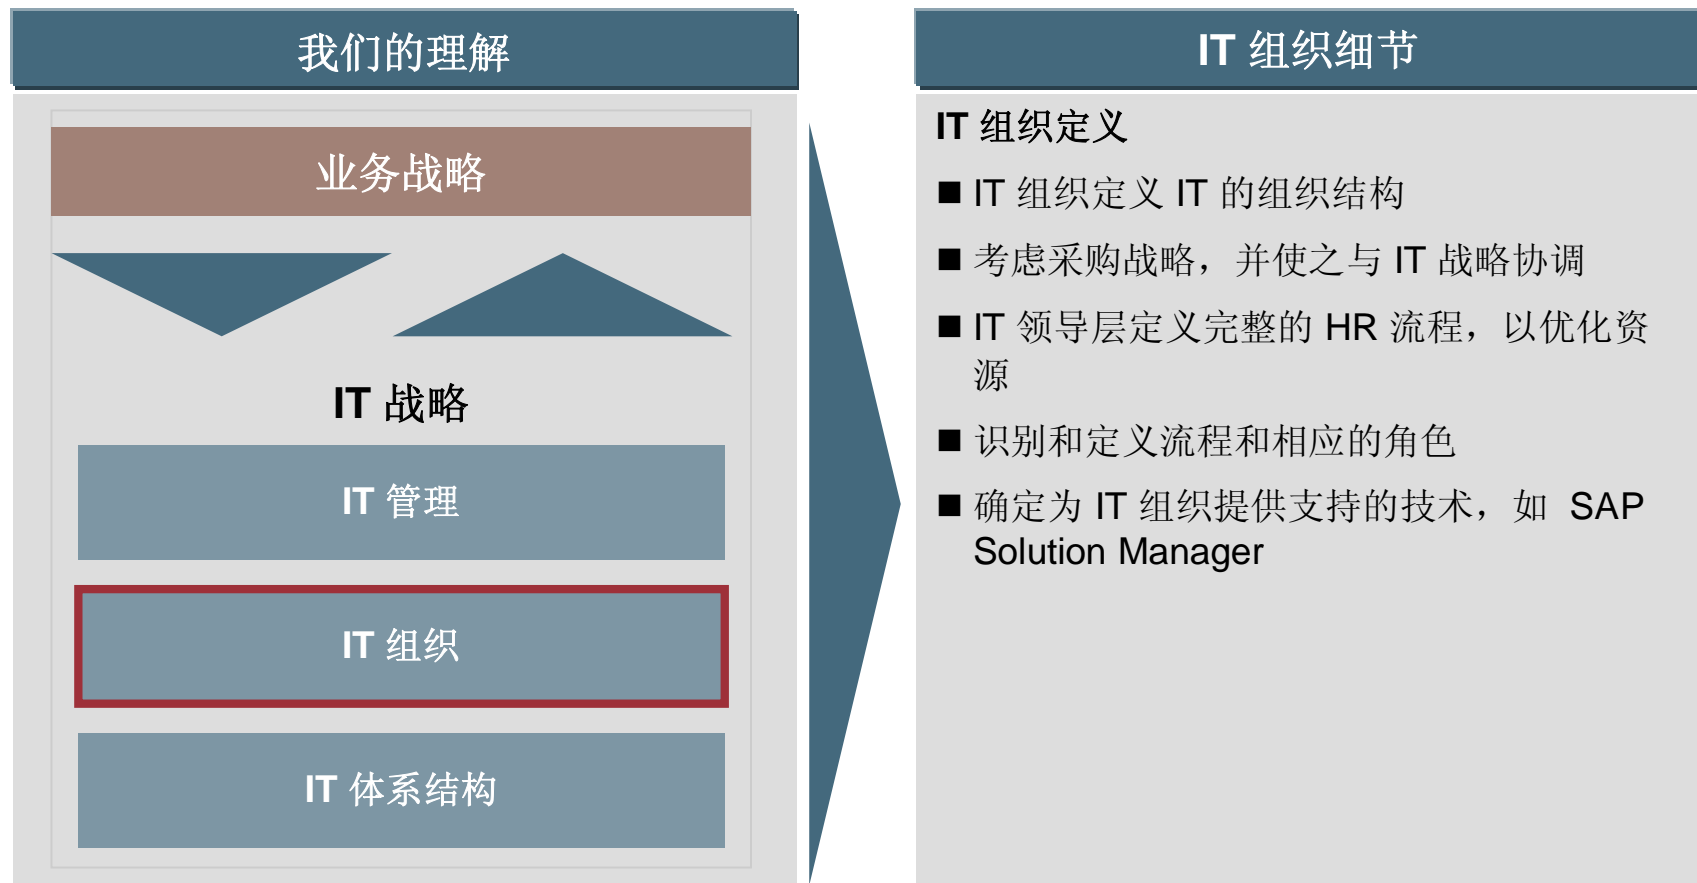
我们的理解

业务战略

IT 战略

IT 管理

IT 组织

IT 体系结构

IT 组织细节

IT 组织定义

■ IT 组织定义 IT 的组织结构

■ 考虑采购战略，并使之与 IT 战略协调

■ IT 领导层定义完整的 HR 流程，以优化资源

■ 识别和定义流程和相应的角色

■ 确定为 IT 组织提供支持的技术，如 SAP Solution Manager